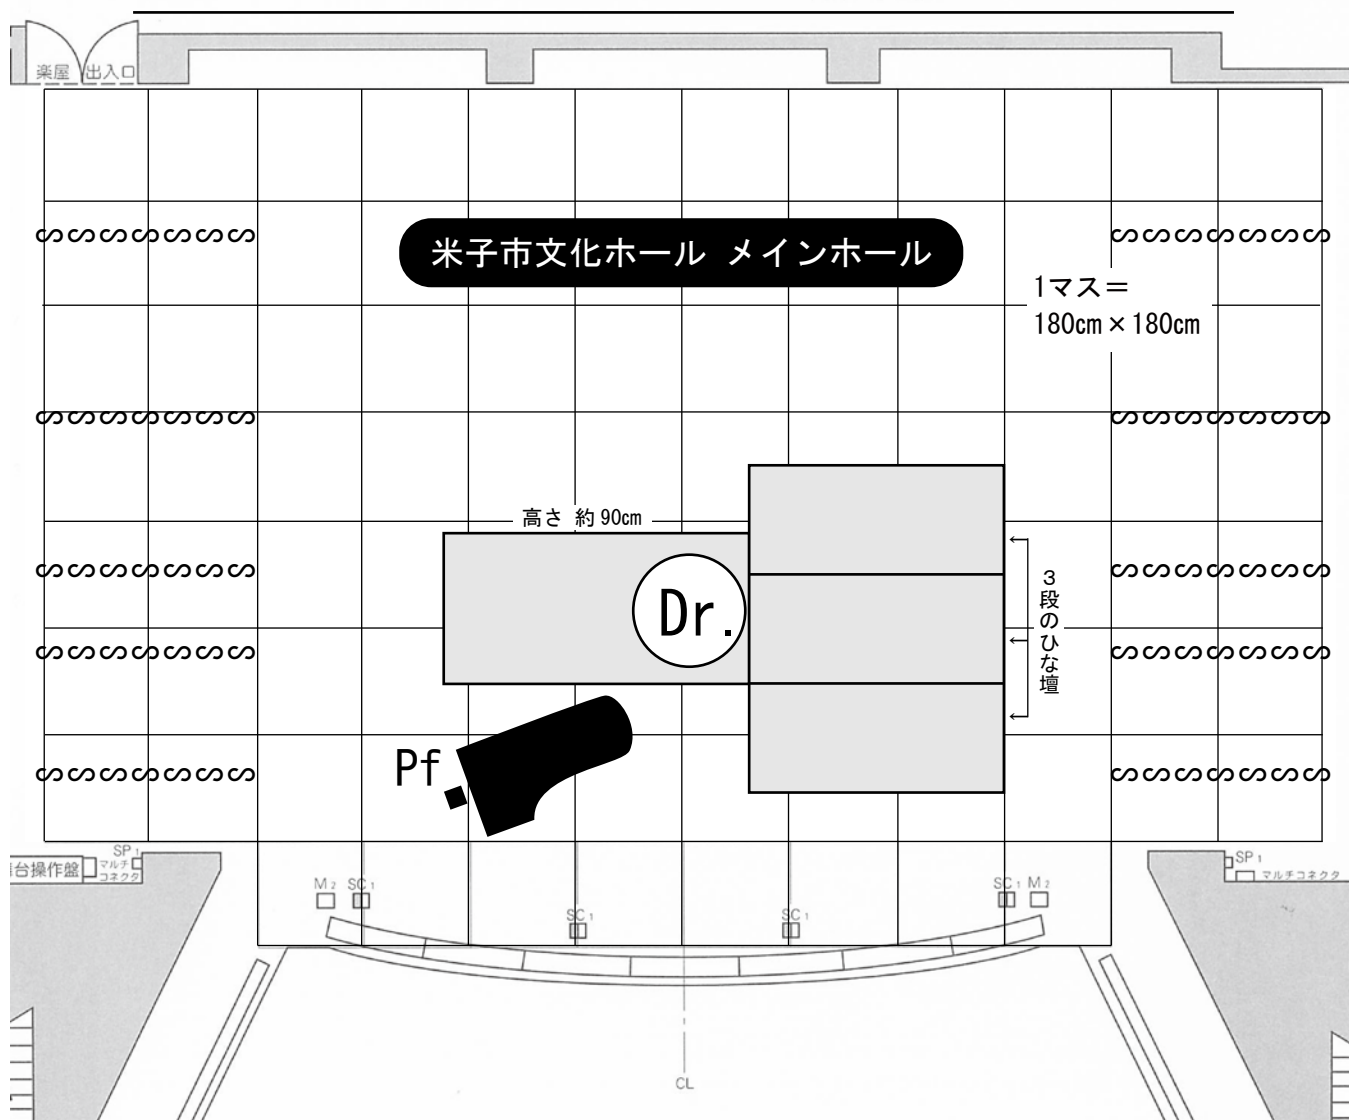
楽屋 出入口

ᔕᔕᔕᔕᔕᔕᔕ

米子市文化ホール メインホール

ᔕᔕᔕᔕᔕᔕᔕ

1マス＝
180cm×180cm

ᔕᔕᔕᔕᔕᔕᔕ

ᔕᔕᔕᔕᔕᔕᔕ

高さ 約90cm

Dr.

3段のひな壇

ᔕᔕᔕᔕᔕᔕᔕ

ᔕᔕᔕᔕᔕᔕᔕ

ᔕᔕᔕᔕᔕᔕᔕ

ᔕᔕᔕᔕᔕᔕᔕ

ᔕᔕᔕᔕᔕᔕᔕ

ᔕᔕᔕᔕᔕᔕᔕ

Pf.

ᔕᔕᔕᔕᔕᔕᔕ

台操作盤 SP1 マルチコネクタ

SP1 マルチコネクタ

M2 SC1

SC1

SC1

SC1 M2

CL